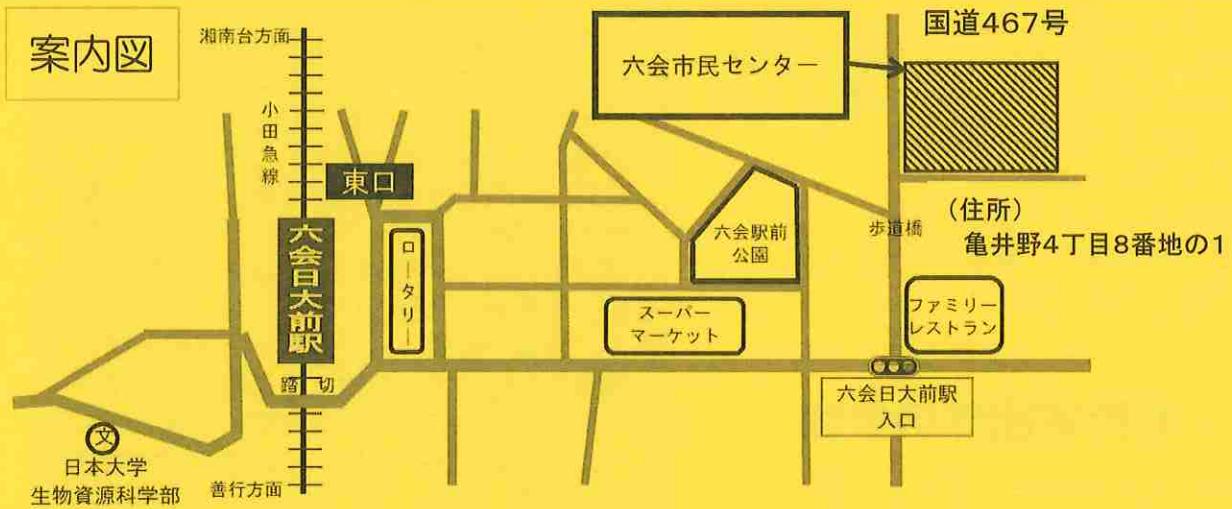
案内図

湘南台方面

小田急線

東口

六会日大前駅

ロータリー

踏切

文

日本大学
生物資源科学部

善行方面

六会市民センター

国道467号

六会駅前公園

スーパーマーケット

歩道橋

（住所）
亀井野4丁目8番地の1

ファミリーレストラン

六会日大前駅入口